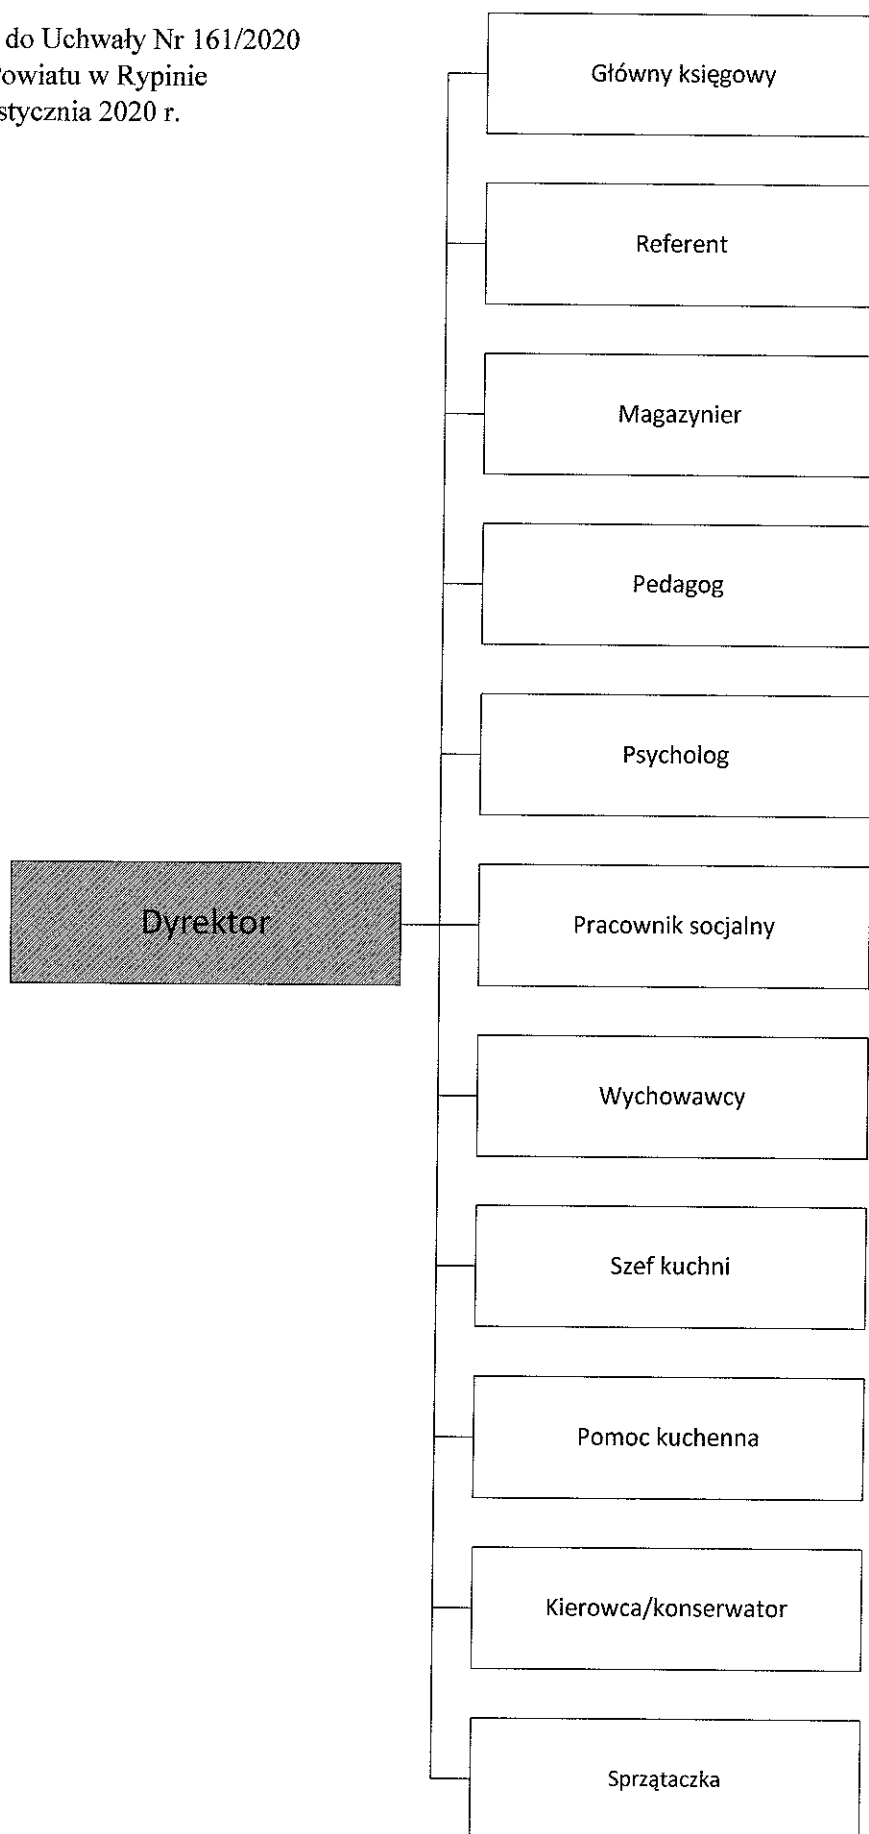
do Uchwały Nr 161/2020
owiatu w Rypinie
stycznia 2020 r.

Główny księgowy

Referent

Magazynier

Pedagog

Psycholog

Dyrektor

Pracownik socjalny

Wychowawcy

Szef kuchni

Pomoc kuchenna

Kierowca/konserwator

Sprzątaczka